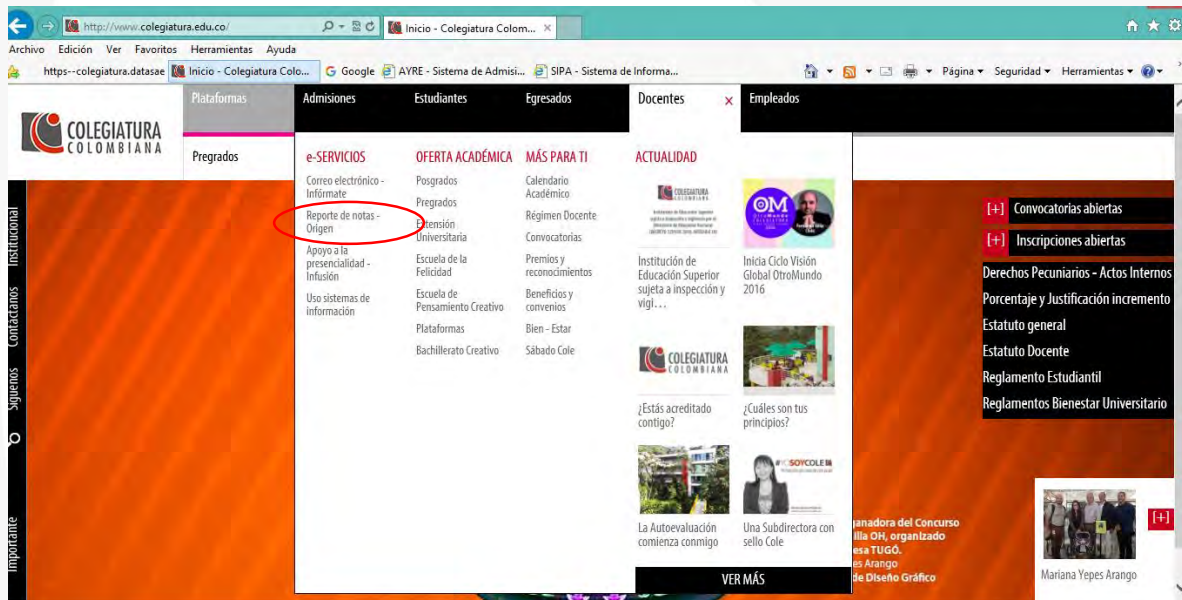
http://www.colegiatura.edu.co/
Inicio - Colegiatura Colom...
Archivo Edición Ver Favoritos Herramientas Ayuda
https--colegiatura.datasae Inicio - Colegiatura Colo... Google AYRE - Sistema de Admisi... SIPA - Sistema de Informa...
Página ▾ Seguridad ▾ Herramientas ▾

COLEGIATURA COLOMBIANA

Plataformas Admisiones Estudiantes Egresados Docentes × Empleados

Pregrados

e-SERVICIOS
Correo electrónico - Infórmate
Reporte de notas - Origen
Apoyo a la presencialidad - Infusión
Uso sistemas de información

OFERTA ACADÉMICA
Posgrados
Pregrados
Extensión Universitaria
Escuela de la Felicidad
Escuela de Pensamiento Creativo
Plataformas
Bachillerato Creativo

MÁS PARA TI
Calendario Académico
Régimen Docente
Convocatorias
Premios y reconocimientos
Beneficios y convenios
Bien - Estar
Sábado Cole

ACTUALIDAD
Institución de Educación Superior sujeta a inspección y vigi...
Inicia Ciclo Visión Global OtroMundo 2016
¿Estás acreditado contigo?
¿Cuáles son tus principios?
La Autoevaluación comienza conmigo
Una Subdirectora con sello Cole
VER MÁS

Institucional
Contáctanos
Síguenos
Importante

[+] Convocatorias abiertas
[+] Inscripciones abiertas
Derechos Pecuniarios - Actos Internos
Porcentaje y Justificación incremento
Estatuto general
Estatuto Docente
Reglamento Estudiantil
Reglamentos Bienestar Universitario

ganadora del Concurso
illa OH, organizado
esa TUGÓ.
es Arango
de Diseño Gráfico

[+]
Mariana Yepes Arango